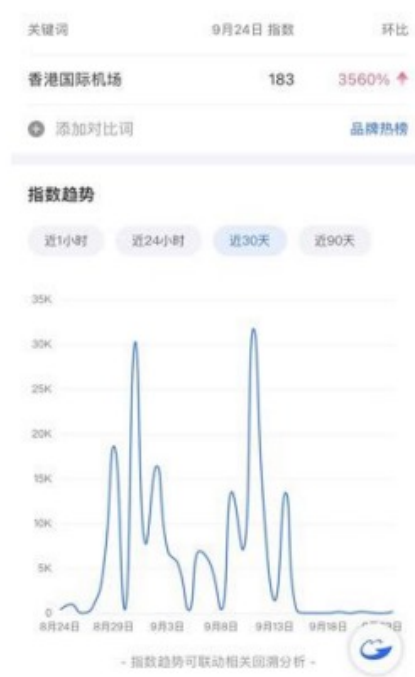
关键词 9月24日 指数 环比

香港国际机场 183 3560% ↑

添加对比词 品牌热榜

指数趋势

近1小时 近24小时 近30天 近90天

35K
30K
25K
20K
15K
10K
5K
0

8月24日 8月29日 9月3日 9月8日 9月13日 9月18日 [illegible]

- 指数趋势可联动相关回溯分析 -